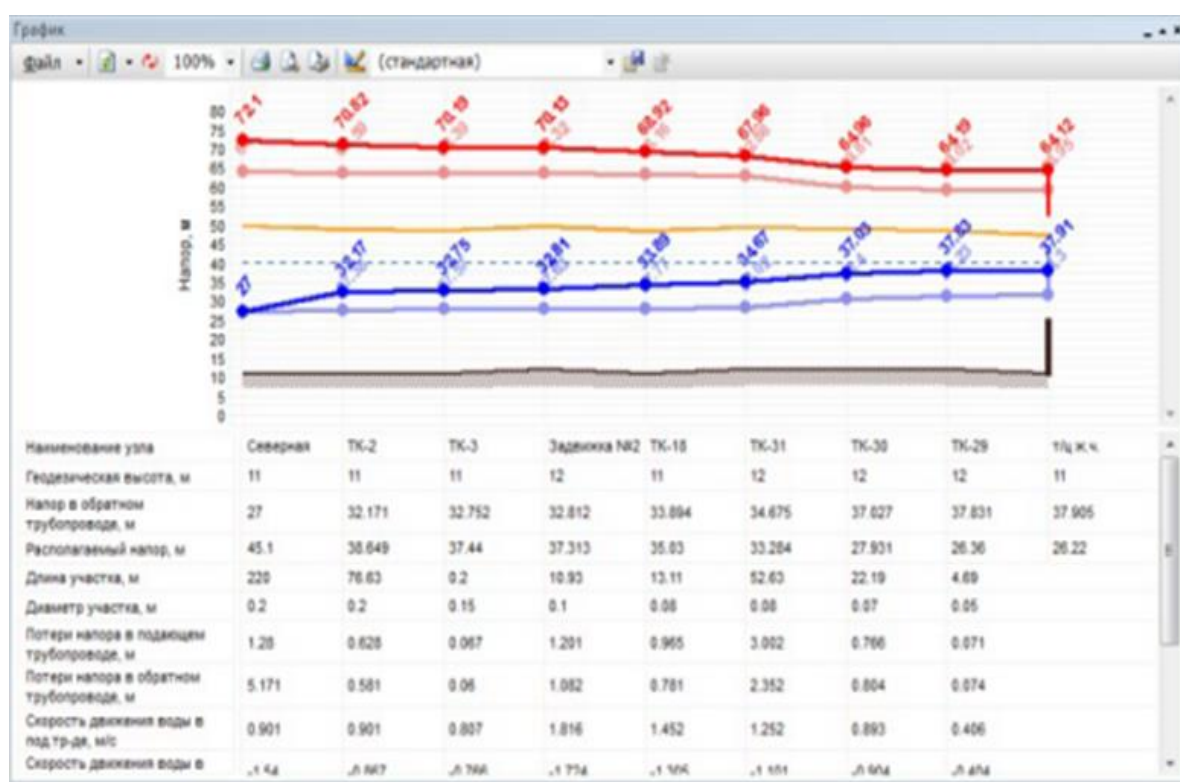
График

Файл 100% (стандартная)

80
75
70
65
60
55
50
45
40
35
30
25
20
15
10
5
0

Напор, м

72.1 70.82 70.19 70.13 68.92 67.96 64.96 64.19 64.12

27 32.17 32.75 32.81 33.89 34.67 37.03 37.83 37.91

| Наименование узла | Северная | ТК-2 | ТК-3 | Задвижка №2 | ТК-18 | ТК-31 | ТК-30 | ТК-29 | т/ц ж.ч. |
|---|---|---|---|---|---|---|---|---|---|
| Геодезическая высота, м | 11 | 11 | 11 | 12 | 11 | 12 | 12 | 12 | 11 |
| Напор в обратном трубопроводе, м | 27 | 32.171 | 32.752 | 32.812 | 33.894 | 34.675 | 37.027 | 37.831 | 37.905 |
| Располагаемый напор, м | 45.1 | 38.649 | 37.44 | 37.313 | 35.03 | 33.284 | 27.931 | 26.36 | 26.22 |
| Длина участка, м | 220 | 76.63 | 0.2 | 10.93 | 13.11 | 52.63 | 22.19 | 4.69 | |
| Диаметр участка, м | 0.2 | 0.2 | 0.15 | 0.1 | 0.08 | 0.08 | 0.07 | 0.05 | |
| Потери напора в подающем трубопроводе, м | 1.28 | 0.628 | 0.067 | 1.201 | 0.965 | 3.002 | 0.766 | 0.071 | |
| Потери напора в обратном трубопроводе, м | 5.171 | 0.581 | 0.06 | 1.082 | 0.781 | 2.352 | 0.804 | 0.074 | |
| Скорость движения воды в под.тр-де, м/с | 0.901 | 0.901 | 0.807 | 1.816 | 1.452 | 1.252 | 0.893 | 0.406 | |
| Скорость движения воды в | -1.54 | -0.867 | -0.766 | -1.724 | -1.305 | -1.101 | -0.904 | -0.404 | |